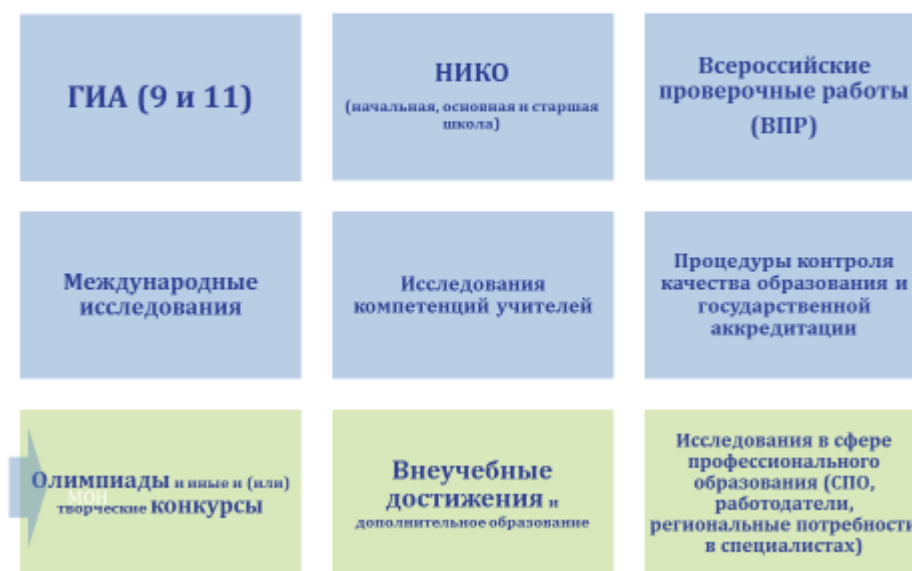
ГИА (9 и 11)

НИКО
(начальная, основная и старшая школа)

Всероссийские проверочные работы
(ВПР)

Международные исследования

Исследования компетенций учителей

Процедуры контроля качества образования и государственной аккредитации

МОН

Олимпиады и иные и (или) творческие конкурсы

Внеучебные достижения и дополнительное образование

Исследования в сфере профессионального образования (СПО, работодатели, региональные потребности в специалистах)